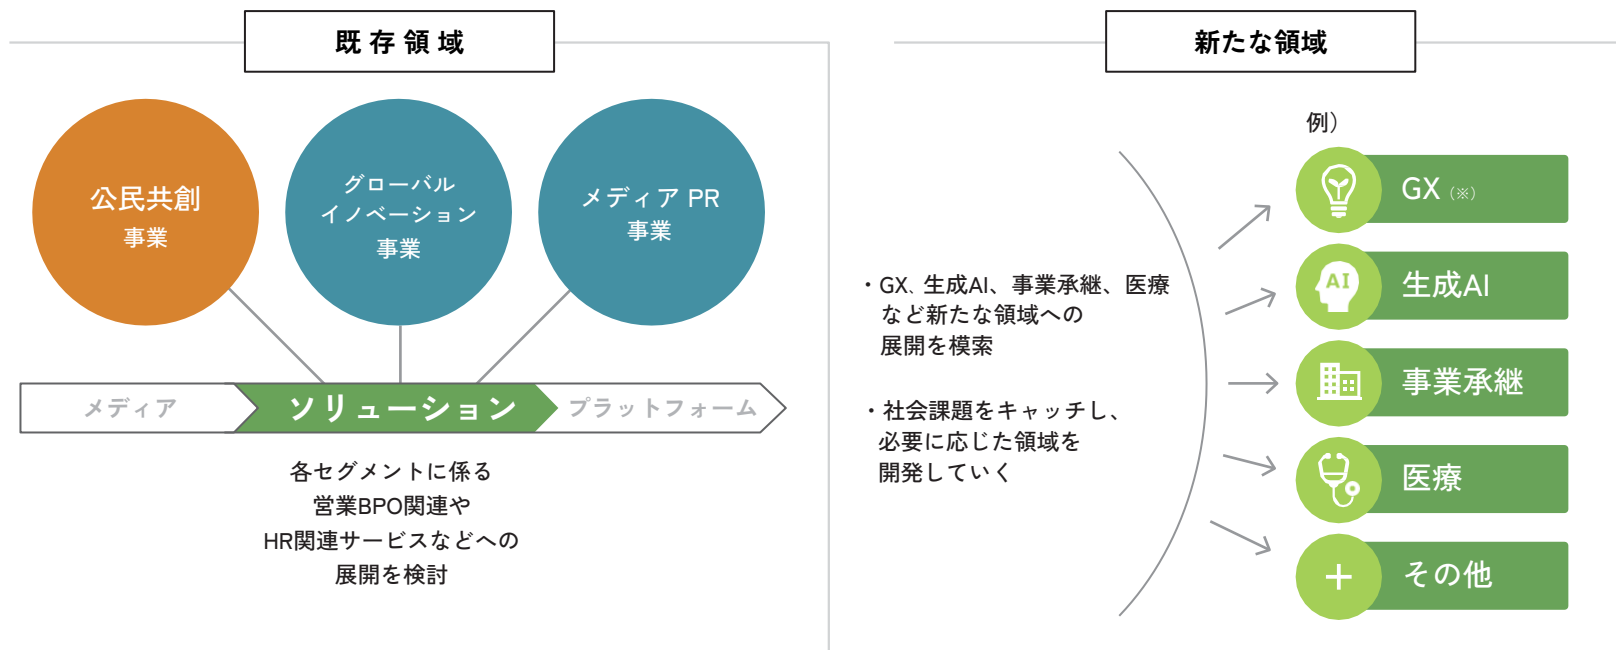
既存領域

公民共創
事業

グローバル
イノベーション
事業

メディア PR
事業

メディア

ソリューション

プラットフォーム

各セグメントに係る
営業BPO関連や
HR関連サービスなどへの
展開を検討

新たな領域

例）

・GX、生成AI、事業承継、医療
など新たな領域への
展開を模索

・社会課題をキャッチし、
必要に応じた領域を
開発していく

GX (※)

AI

生成AI

事業承継

医療

その他